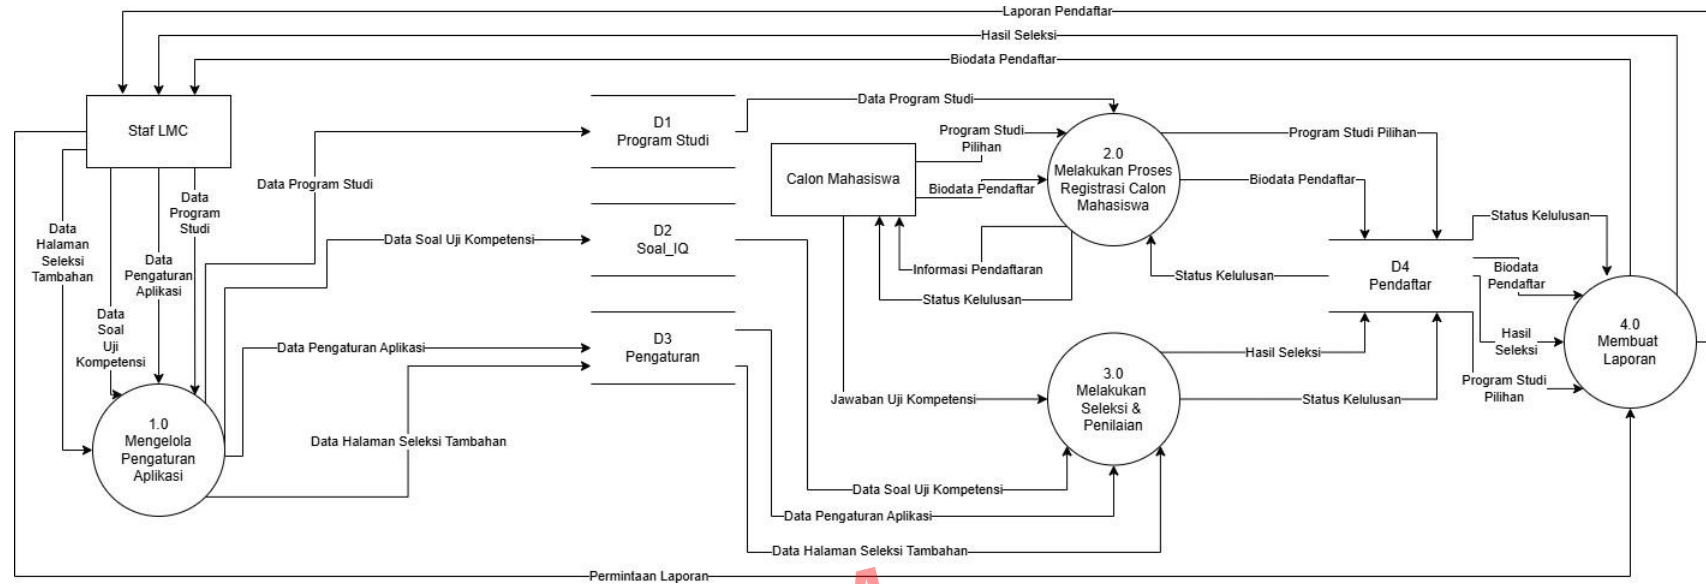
Laporan Pendaftar
Hasil Seleksi
Biodata Pendaftar
Staf LMC
Data Program Studi
D1
Program Studi
Data Program Studi
Program Studi Pilihan
2.0
Melakukan Proses Registrasi Calon Mahasiswa
Program Studi Pilihan
Calon Mahasiswa
Biodata Pendaftar
Biodata Pendaftar
Data Halaman Seleksi Tambahan
Data Program Studi
Data Pengaturan Aplikasi
Status Kelulusan
Data Soal Uji Kompetensi
D2
Soal_IQ
Informasi Pendaftaran
Status Kelulusan
D4
Pendaftar
Biodata Pendaftar
Status Kelulusan
Data Soal Uji Kompetensi
Hasil Seleksi
4.0
Membuat Laporan
Data Pengaturan Aplikasi
D3
Pengaturan
Hasil Seleksi
3.0
Melakukan Seleksi & Penilaian
Program Studi Pilihan
Jawaban Uji Kompetensi
Status Kelulusan
1.0
Mengelola Pengaturan Aplikasi
Data Halaman Seleksi Tambahan
Data Soal Uji Kompetensi
Data Pengaturan Aplikasi
Data Halaman Seleksi Tambahan
Permintaan Laporan